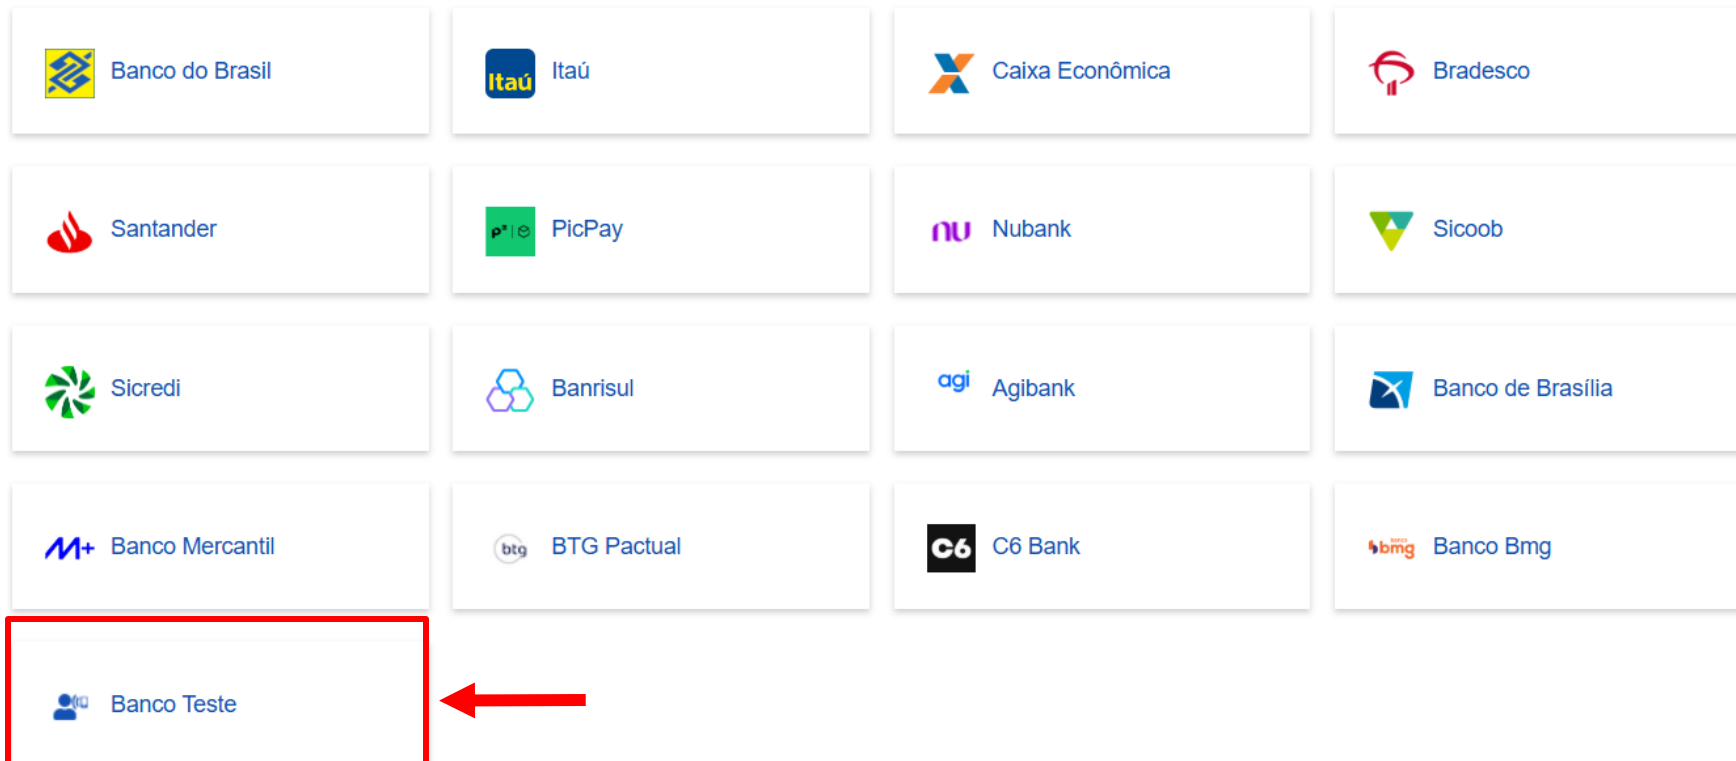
Banco do Brasil

Itaú Itaú

Caixa Econômica

Bradesco

Santander

PicPay

nu Nubank

Sicoob

Sicredi

Banrisul

agi Agibank

Banco de Brasília

Banco Mercantil

btg BTG Pactual

C6 C6 Bank

bmg Banco Bmg

Banco Teste